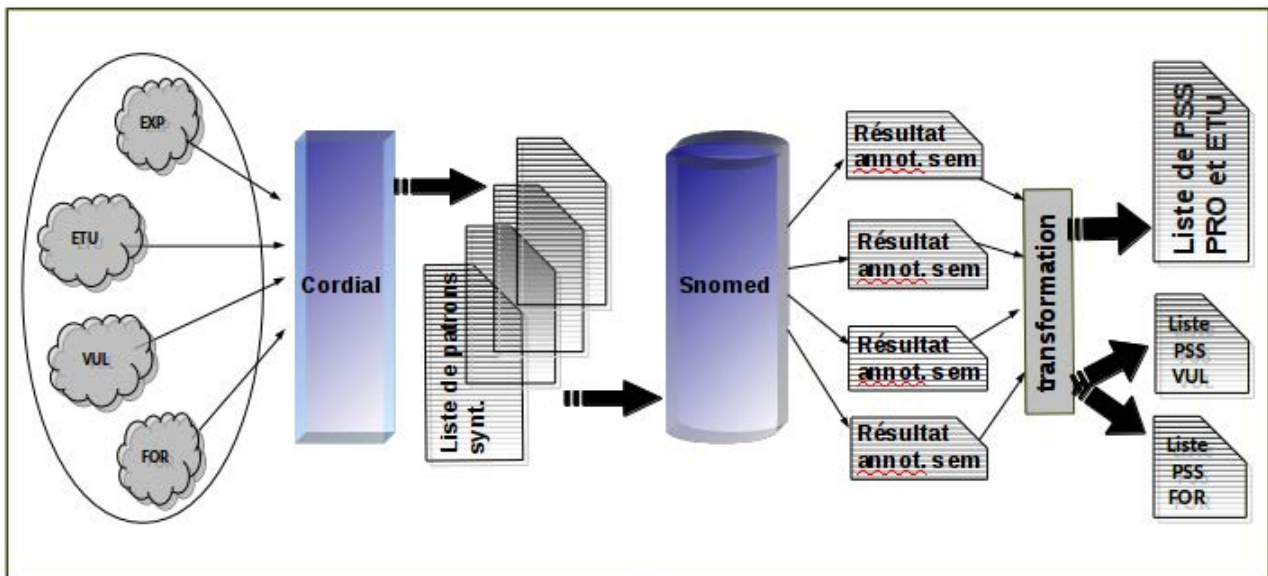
EXP

ETU

VUL

FOR

Cordial

Liste de patrons synt.

Snomed

Résultat annot. sem

Résultat annot. sem

Résultat annot. sem

Résultat annot. sem

transformation

Liste de PSS PRO et ETU

Liste PSS VUL

Liste PSS FOR